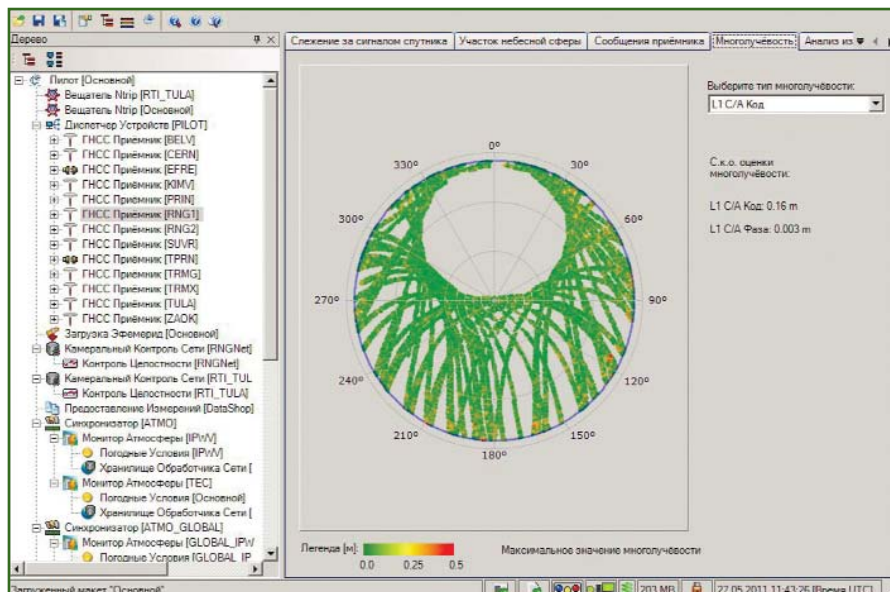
Дерево

Пилот [Основной]
Вещатель Ntrip [RTI_TULA]
Вещатель Ntrip [Основной]
Диспетчер Устройств [PILOT]
ГНСС Приёмник [BELV]
ГНСС Приёмник [CERN]
ГНСС Приёмник [EFRE]
ГНСС Приёмник [KIMV]
ГНСС Приёмник [PRIN]
ГНСС Приёмник [RNG1]
ГНСС Приёмник [RNG2]
ГНСС Приёмник [SUVR]
ГНСС Приёмник [TPRN]
ГНСС Приёмник [TRMG]
ГНСС Приёмник [TRMX]
ГНСС Приёмник [TULA]
ГНСС Приёмник [ZAOK]
Загрузка Эфемерид [Основной]
Камеральный Контроль Сети [RNGNet]
Контроль Целостности [RNGNet]
Камеральный Контроль Сети [RTI_TUL
Контроль Целостности [RTI_TULA]
Предоставление Измерений [DataShop]
Синхронизатор [ATMO]
Монитор Атмосферы [IPWV]
Погодные Условия [IPWV]
Хранилище Обработчика Сети [
Монитор Атмосферы [TEC]
Погодные Условия [Основной]
Хранилище Обработчика Сети [
Синхронизатор [ATMO_GLOBAL]
Монитор Атмосферы [GLOBAL_IPW
Погодные Условия [GLOBAL_IP

Слежение за сигналом спутника | Участок небесной сферы | Сообщения приёмника | Многолучёвость | Анализ из

0° 30° 60° 90° 120° 150° 180° 210° 240° 270° 300° 330°

Выберите тип многолучёвости:
L1 C/A Код

С.к.о. оценки многолучёвости:

L1 C/A Код: 0.16 m

L1 C/A Фаза: 0.003 m

Легенда [м]:
0.0 0.25 0.5

Максимальное значение многолучёвости

Загруженный макет "Основной"

203 MB 27.05.2011 11:43:25 [Время UTC]